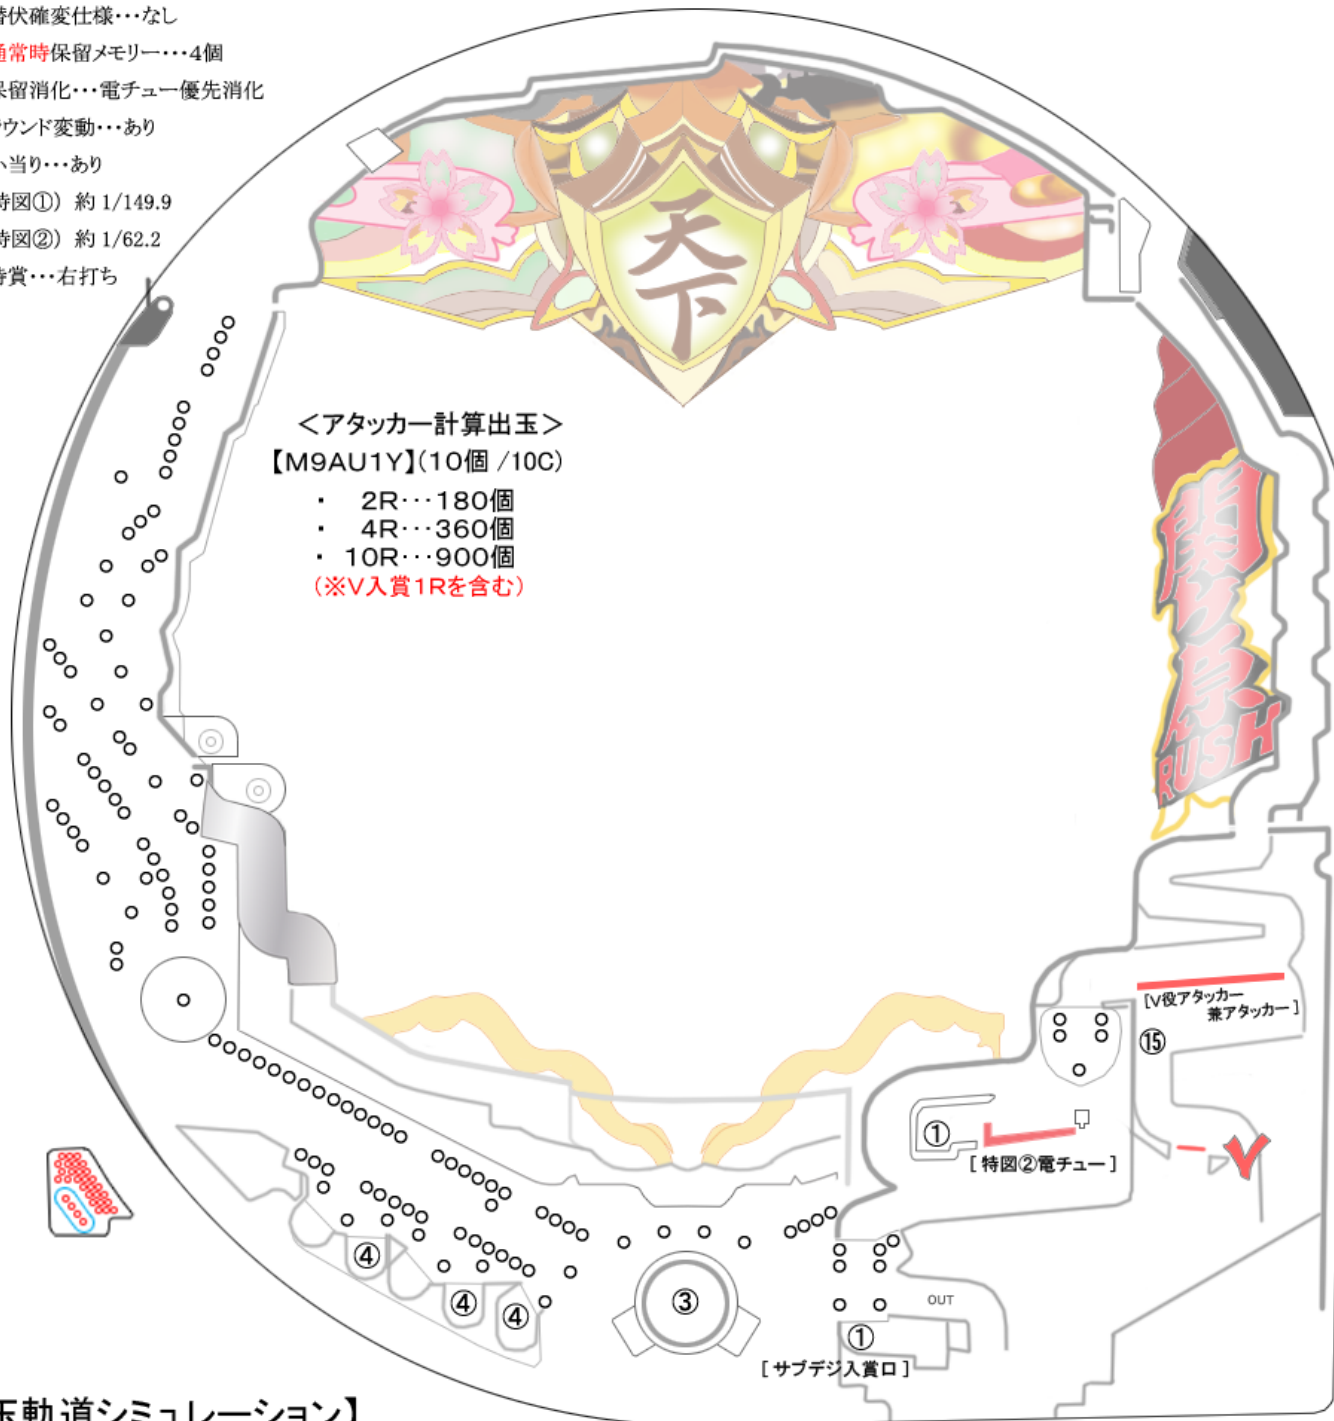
特伏確変仕様・・・なし
通常時保留メモリー・・・4個
保留消化・・・電チュー優先消化
ウンド変動・・・あり
当り・・・あり
特図①）約 1/149.9
特図②）約 1/62.2
賞・・・右打ち

天下

＜アタッカー計算出玉＞
【M9AU1Y】(10個 /10C)
・ 2R・・・180個
・ 4R・・・360個
・ 10R・・・900個
（※V入賞1Rを含む）

関ヶ原RUSH

[V役アタッカー兼アタッカー]
⑮
①
[ 特図②電チュー ]
④
④
④
③
OUT
①
[ サブデジ入賞口 ]

玉軌道シミュレーション】